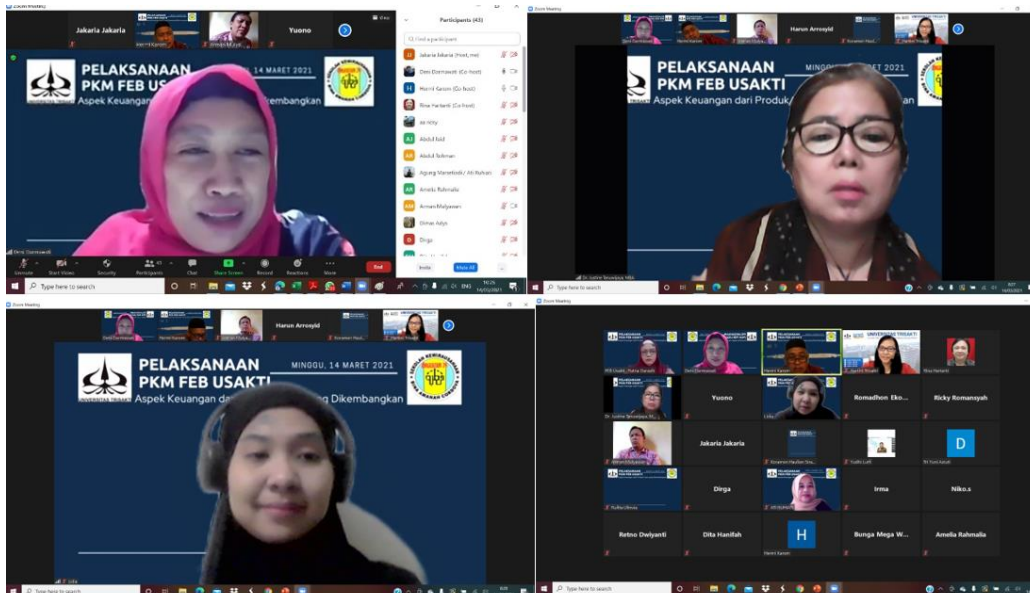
Zoom Meeting

Jakaria Jakaria

Yuono

Participants (43)

Find a participant

Jakaria Jakaria (Host, me)

Desi Dormawati (Co-host)

Hermi Kasom (Co-host)

Rina Hartanti (Co-host)

Abdul Aziz

Abdul Rahman

Agung Manarkadi

Amelia Rahmalia

Arman Mulyawan

Dimas Adyo

Dirga

PELAKSANAAN
PKM FEB USAKTI

14 MARET 2021

Aspek Keuangan dari Produk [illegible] Dikembangkan

Desi Dormawati

Unmute Start Video Security Participants Chat Share Screen Record Reactions More End

Invite Mute All

Type here to search

Zoom Meeting

Harun Arrosyid

PELAKSANAAN
PKM FEB USAKTI

MINGGU, 14 MARET 2021

Aspek Keuangan dari Produk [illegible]

Type here to search

Zoom Meeting

Harun Arrosyid

PELAKSANAAN
PKM FEB USAKTI

MINGGU, 14 MARET 2021

Aspek Keuangan da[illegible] Dikembangkan

Type here to search

Zoom Meeting

UNIVERSITAS TRISAKTI

Yuono

Romadhon Eko...

Ricky Romansyah

Jakaria Jakaria

Dirga

Irma

Niko.s

Retno Dwiyanti

Dita Hanifah

Bunga Mega W...

Amelia Rahmalia

Type here to search